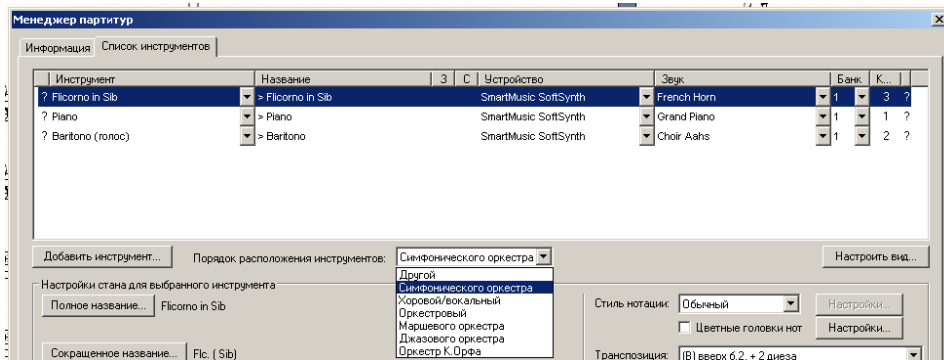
Менеджер партитур

Информация | Список инструментов

| Инструмент | Название | З | С | Устройство | Звук | Банк | К... |
|---|---|---|---|---|---|---|---|
| ? Flicorno in Sib | > Flicorno in Sib | | | SmartMusic SoftSynth | French Horn | 1 | 3 ? |
| ? Piano | > Piano | | | SmartMusic SoftSynth | Grand Piano | 1 | 1 ? |
| ? Baritono (голос) | > Baritono | | | SmartMusic SoftSynth | Choir Aahs | 1 | 2 ? |

Добавить инструмент...

Порядок расположения инструментов: Симфонического оркестра

Настроить вид...

Другой
Симфонического оркестра
Хоровой/вокальный
Оркестровый
Маршевого оркестра
Джазового оркестра
Оркестр К.Орфа

Настройки стана для выбранного инструмента

Полное название... Flicorno in Sib

Сокращенное название... Flc. ( Sib)

Стиль нотации: Обычный

Настройки...

Цветные головки нот

Настройки...

Транспозиция: (B) вверх б.2. + 2 диеза